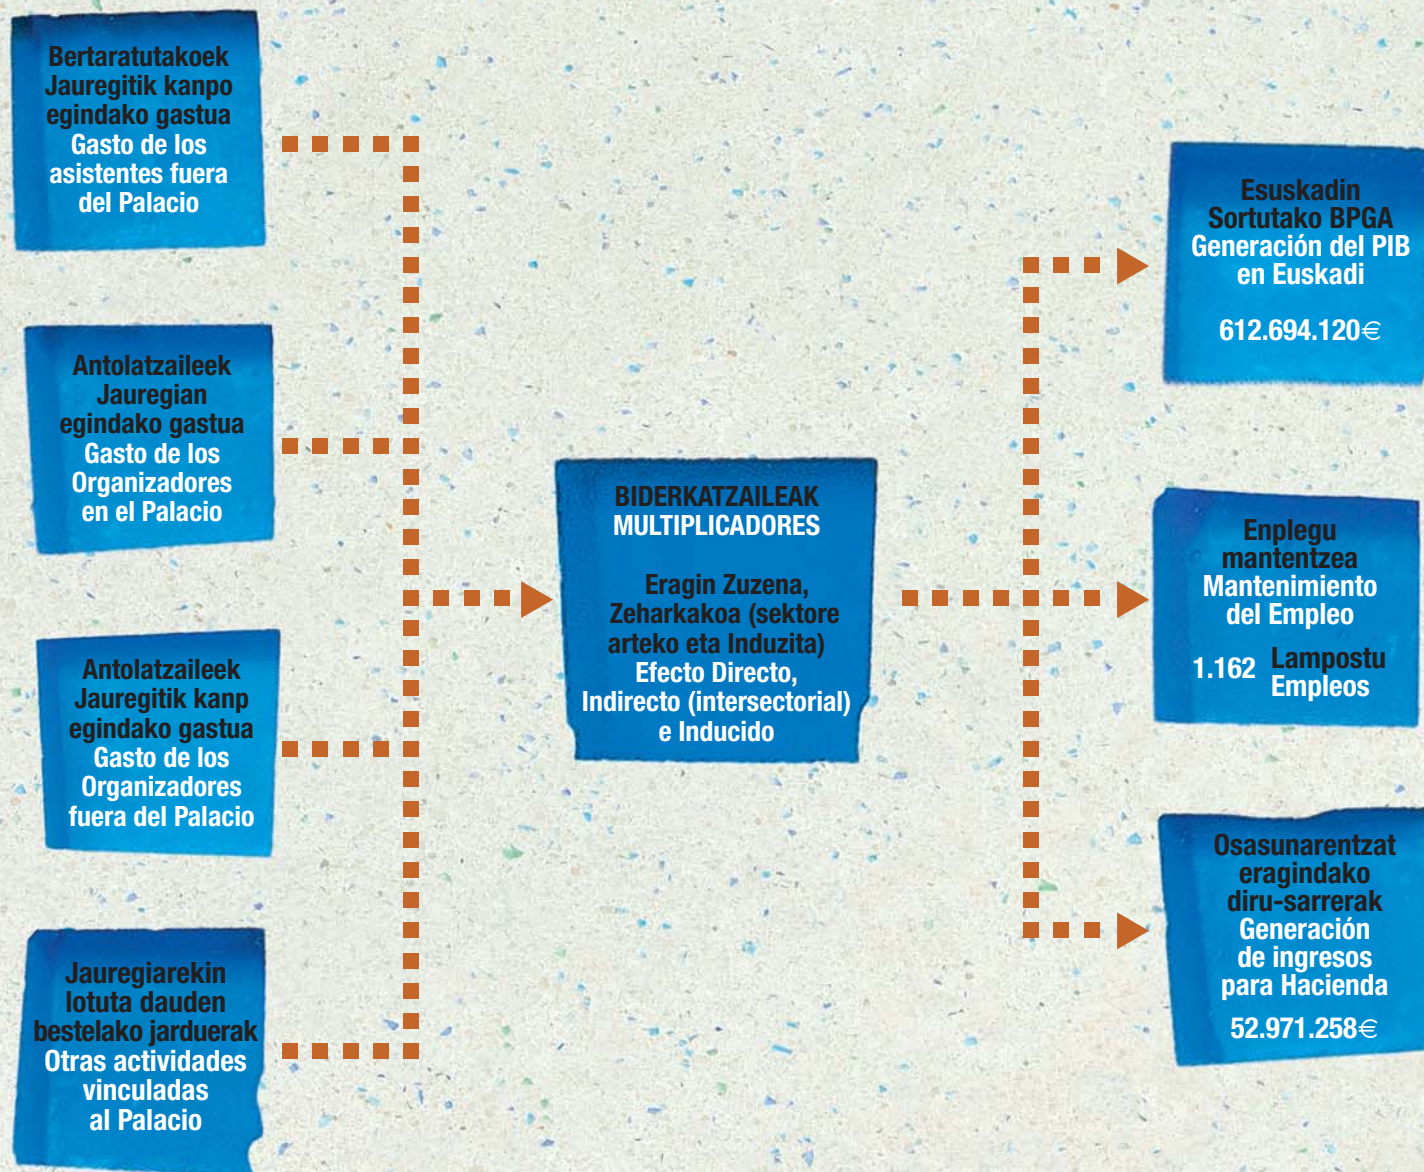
Bertaratutakoek Jauregitik kanpo egindako gastua
Gasto de los asistentes fuera del Palacio

Antolatzaileek Jauregian egindako gastua
Gasto de los Organizadores en el Palacio

Antolatzaileek Jauregitik kanp egindako gastua
Gasto de los Organizadores fuera del Palacio

Jauregiarekin lotuta dauden bestelako jarduerak
Otras actividades vinculadas al Palacio

BIDERKATZAILEAK
MULTIPLICADORES

Eragin Zuzena, Zeharkakoa (sektore arteko eta Induzita)
Efecto Directo, Indirecto (intersectorial) e Inducido

Esuskadin Sortutako BPGA
Generación del PIB en Euskadi

612.694.120€

Enplegu mantentzea
Mantenimiento del Empleo

1.162 Lampostu
Empleos

Osasunarentzat eragindako diru-sarrerak
Generación de ingresos para Hacienda

52.971.258€